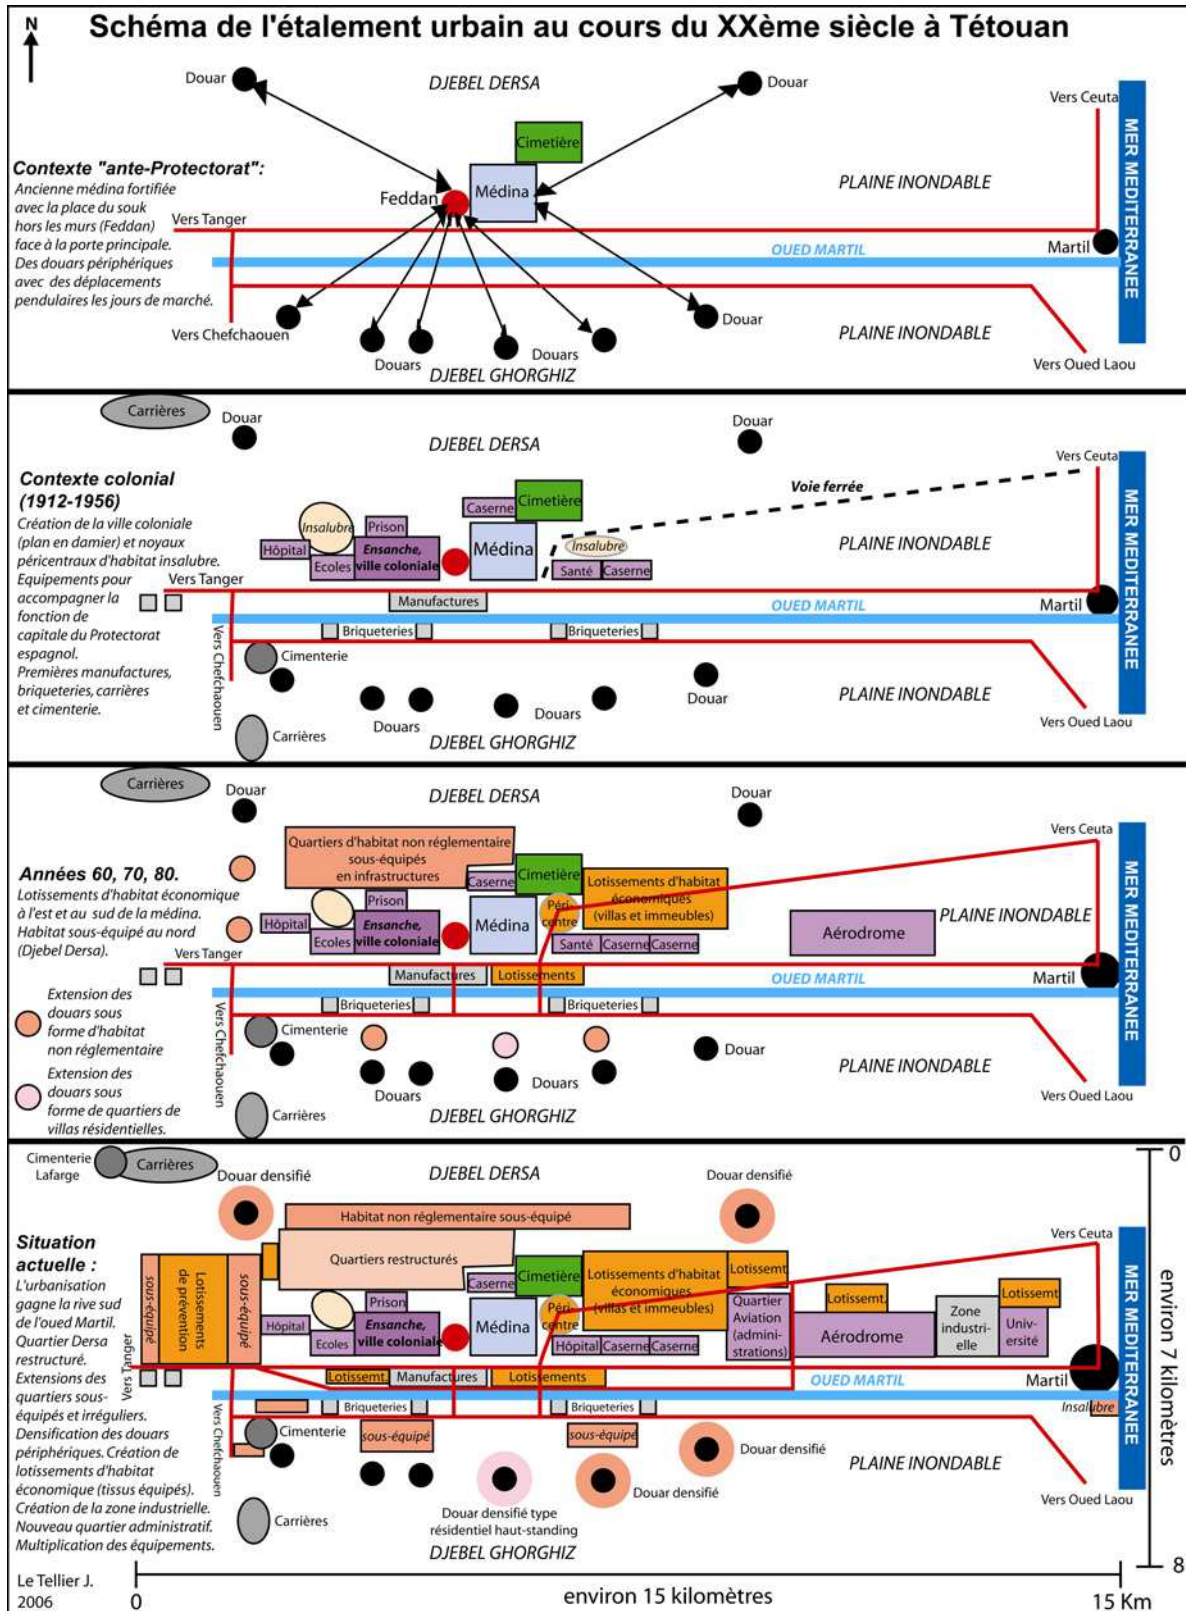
N

Schéma de l'étalement urbain au cours du XXème siècle à Tétouan

Douar
DJEBEL DERSA
Douar
Vers Ceuta
MER MEDITERRANEE
Cimetière
Contexte "ante-Protectorat":
Ancienne médina fortifiée avec la place du souk hors les murs (Feddan) face à la porte principale. Des douars périphériques avec des déplacements pendulaires les jours de marché.
Feddan
Médina
PLAINE INONDABLE
Vers Tanger
Martil
OUED MARTIL
Douar
PLAINE INONDABLE
Vers Chefchaouen
Douars
Douars
DJEBEL GHORGHIZ
Vers Oued Laou

Carrières
Douar
DJEBEL DERSA
Douar
Vers Ceuta
Contexte colonial (1912-1956)
Création de la ville coloniale (plan en damier) et noyaux péricentraux d'habitat insalubre. Equipements pour accompagner la fonction de capitale du Protectorat espagnol. Premières manufactures, briqueteries, carrières et cimenterie.
Voie ferrée
Caserne
Cimetière
Insalubre
Prison
Hôpital
Ensanche, ville coloniale
Ecoles
Médina
Insalubre
Santé
Caserne
PLAINE INONDABLE
MER MEDITERRANEE
Vers Tanger
Manufactures
OUED MARTIL
Martil
Briqueteries
Briqueteries
Vers Chefchaouen
Cimenterie
Douar
PLAINE INONDABLE
Douars
Douars
Carrières
DJEBEL GHORGHIZ
Vers Oued Laou

Carrières
Douar
DJEBEL DERSA
Douar
Vers Ceuta
Quartiers d'habitat non réglementaire sous-équipés en infrastructures
Années 60, 70, 80.
Lotissements d'habitat économique à l'est et au sud de la médina. Habitat sous-équipé au nord (Djebel Dersa).
Caserne
Cimetière
Lotissements d'habitat économiques (villas et immeubles)
Prison
Hôpital
Ensanche, ville coloniale
Ecoles
Médina
Péri-centre
Santé
Caserne
Caserne
Aérodrome
PLAINE INONDABLE
MER MEDITERRANEE
Vers Tanger
Manufactures
Lotissements
OUED MARTIL
Martil
Extension des douars sous forme d'habitat non réglementaire
Briqueteries
Briqueteries
Vers Chefchaouen
Cimenterie
Douar
PLAINE INONDABLE
Extension des douars sous forme de quartiers de villas résidentielles.
Douars
Douars
Carrières
DJEBEL GHORGHIZ
Vers Oued Laou

Cimenterie Lafarge
Carrières
Douar densifié
DJEBEL DERSA
Douar densifié
Habitat non réglementaire sous-équipé
Situation actuelle :
L'urbanisation gagne la rive sud de l'oued Martil. Quartier Dersa restructuré. Extensions des quartiers sous-équipés et irréguliers. Densification des douars périphériques. Création de lotissements d'habitat économique (tissus équipés). Création de la zone industrielle. Nouveau quartier administratif. Multiplication des équipements.
Quartiers restructurés
Vers Ceuta
sous-équipé
Lotissements de prévention
sous-équipé
Caserne
Cimetière
Lotissements d'habitat économiques (villas et immeubles)
Lotissemt
Lotissemt.
Lotissemt
Prison
Hôpital
Ensanche, ville coloniale
Ecoles
Médina
Péri-centre
Hôpital
Caserne
Caserne
Quartier Aviation (administrations)
Aérodrome
Zone industrielle
Université
MER MEDITERRANEE
environ 7 kilomètres
0
Vers Tanger
Lotissemt.
Manufactures
Lotissements
OUED MARTIL
Martil
Insalubre
Briqueteries
Briqueteries
Vers Chefchaouen
Cimenterie
sous-équipé
sous-équipé
Douar densifié
PLAINE INONDABLE
Douar densifié
Vers Oued Laou
Carrières
Douar densifié type résidentiel haut-standing
DJEBEL GHORGHIZ
8
Le Tellier J. 2006
0
environ 15 kilomètres
15 Km